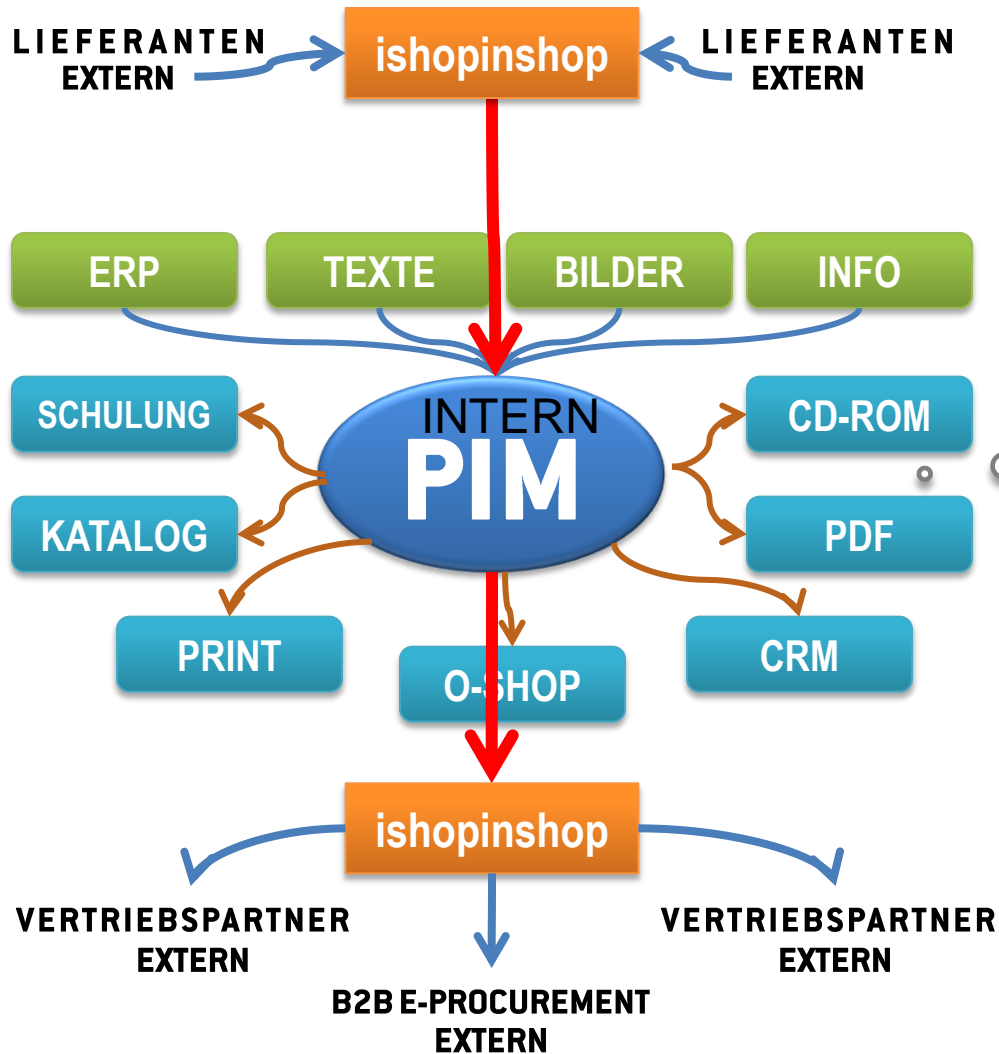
LIEFERANTEN EXTERN

ishopinshop

LIEFERANTEN EXTERN

ERP

TEXTE

BILDER

INFO

SCHULUNG

INTERN
PIM

CD-ROM

KATALOG

PDF

PRINT

O-SHOP

CRM

ishopinshop

VERTRIEBSPARTNER EXTERN

VERTRIEBSPARTNER EXTERN

B2B E-PROCUREMENT EXTERN